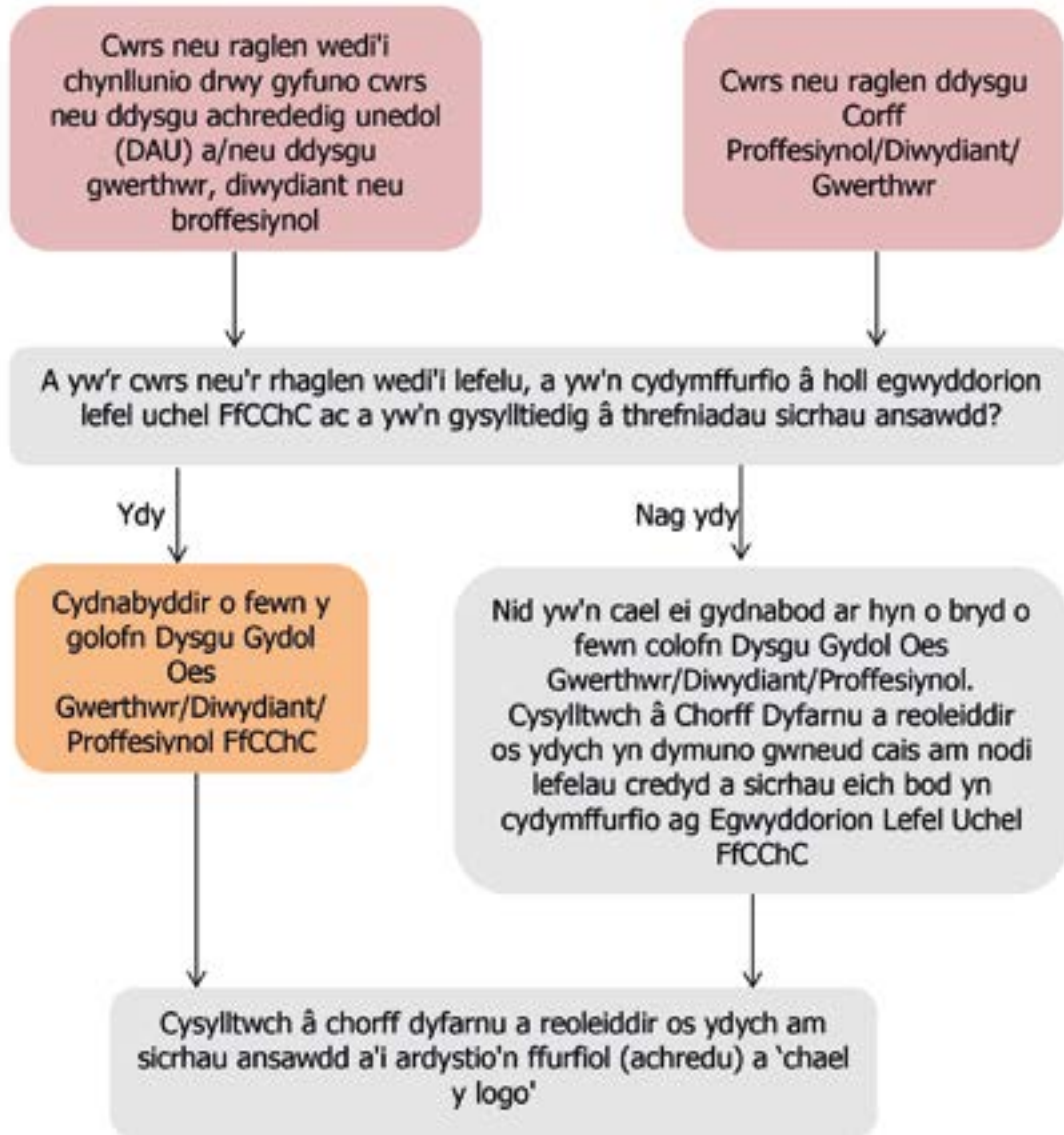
Cwrs neu raglen wedi'i chynllunio drwy gyfuno cwrs neu ddysgu achrededig unedol (DAU) a/neu ddysgu gwerthwr, diwydiant neu broffesiynol

Cwrs neu raglen ddysgu Corff Proffesiynol/Diwydiant/ Gwerthwr

A yw'r cwrs neu'r rhaglen wedi'i lefelu, a yw'n cydymffurfio â holl egwyddorion lefel uchel FfCChC ac a yw'n gysylltiedig â threfniadau sicrhau ansawdd?

Ydy

Nag ydy

Cydnabyddir o fewn y golofn Dysgu Gydol Oes Gwerthwr/Diwydiant/ Proffesivnol FfCChC

Nid yw'n cael ei gydnabod ar hyn o bryd o fewn colofn Dysgu Gydol Oes Gwerthwr/Diwydiant/Proffesiynol. Cysylltwch â Chorff Dyfarnu a reoleiddir os ydych yn dymuno gwneud cais am nodi lefelau credyd a sicrhau eich bod yn cydymffurfio ag Egwyddorion Lefel Uchel FfCChC

Cysylltwch â chorff dyfarnu a reoleiddir os ydych am sicrhau ansawdd a'i ardystio'n ffurfiol (achredu) a 'chael y logo'